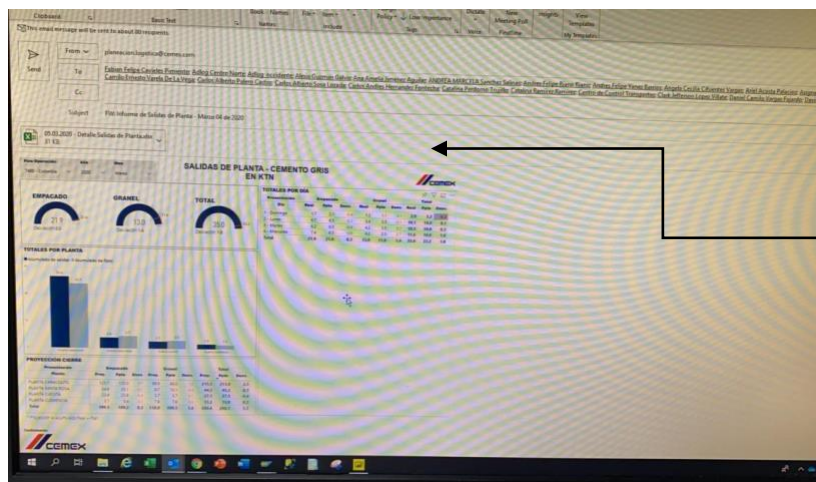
Clipboard Basic Text Names Include Tags Voice Findtime Insights My Templates

This email message will be sent to about 80 recipients.

Send

From

planeacionlogistica@cemex.com

To

Fabian Felipe Carvajal Pimiento; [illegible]

Cc

Subject

FW: Informe de Salidas de Planta - Marzo 04 de 2020

05.03.2020 - Detalle Salidas de Planta.xlsx
31 KB

SALIDAS DE PLANTA - CEMENTO GRIS EN KTN

CEMEX

EMPACADO

GRANEL

TOTAL

21.9

13.8

35.8

TOTALES POR DÍA

TOTALES POR PLANTA

PROYECCIÓN CIERRE

Total

CEMEX